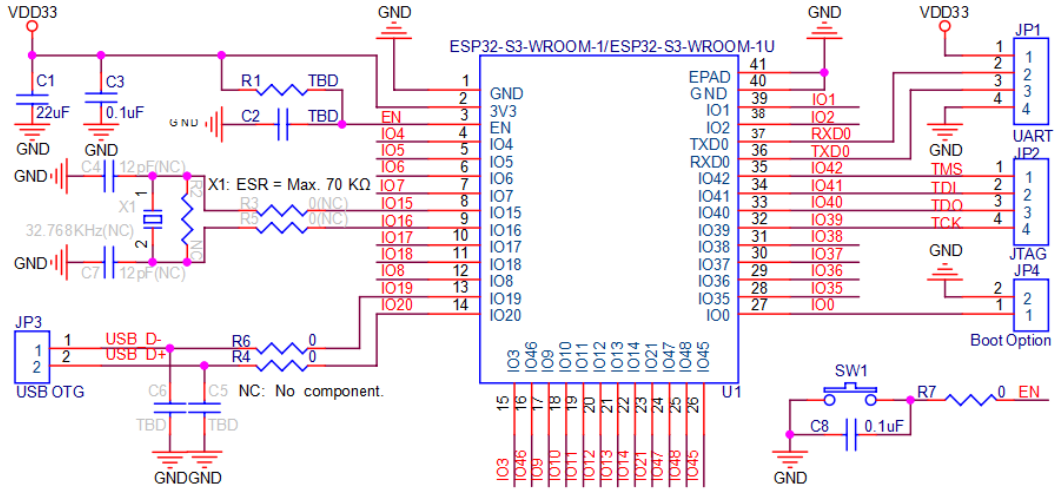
VDD33
GND
GND
VDD33
JP1
C1
22uF
C3
0.1uF
R1
TBD
ESP32-S3-WROOM-1/ESP32-S3-WROOM-1U
GND
GND
C2
TBD
EN
GND
C4
12pF(NC)
X1: ESR = Max. 70 KΩ
X1
32.768KHz(NC)
R3
0(NC)
R5
0(NC)
GND
C7
12pF(NC)
JP3
USB D-
USB D+
R6
0
R4
0
USB OTG
C6
TBD
C5
TBD
NC: No component.
GNDGND
1 GND
2 3V3
3 EN
IO4 4 IO4
IO5 5 IO5
IO6 6 IO6
IO7 7 IO7
IO15 8 IO15
IO16 9 IO16
IO17 10 IO17
IO18 11 IO18
IO8 12 IO8
IO19 13 IO19
IO20 14 IO20
IO3 IO46 IO9 IO10 IO11 IO12 IO13 IO14 IO21 IO47 IO48 IO45
15 16 17 18 19 20 21 22 23 24 25 26
IO3 IO46 IO9 IO10 IO11 IO12 IO13 IO14 IO21 IO47 IO48 IO45
U1
EPAD 41
GND 40
IO1 39 IO1
IO2 38 IO2
TXD0 37 RXD0
RXD0 36 TXD0
IO42 35 TMS
IO41 34 TDI
IO40 33 TDO
IO39 32 TCK
IO38 31 IO38
IO37 30 IO37
IO36 29 IO36
IO35 28 IO35
IO0 27 IO0
1 2 3 4
GND
UART
JP2
1 2 3 4
JTAG
GND
JP4
2 1
Boot Option
SW1
R7
0
EN
C8
0.1uF
GND